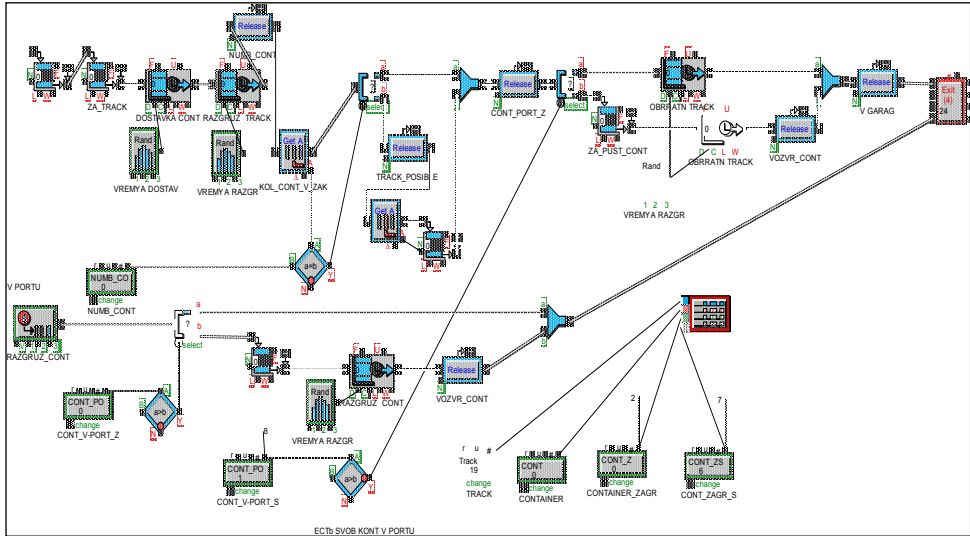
Release
NUMB_CONT
ZA_TRACK
DOSTAVKA CONT
RAZGRUZ_TRACK
Rand
Rand
VREMYA DOSTAV
VREMYA RAZGR
KOL_CONT_V_ZAK
select
Release
TRACK_POSIBLE
Release
CONT_PORT_Z
select
ZA_PUST_CONT
OBRATN TRACK
U
0
C L W
OBRATN TRACK
Rand
Release
VOZVR_CONT
1 2 3
VREMYA RAZGR
Release
V GARAG
Exit
(4)
24
a>b
V PORTU
NUMB_CO
0
change
NUMB_CONT
a
b
?
select
RAZGRUZ_CONT
Rand
RAZGRUZ_CONT
VREMYA RAZGR
Release
VOZVR_CONT
CONT_PO
0
change
CONT_V-PORT_Z
a>b
8
CONT_PO
1
change
CONT_V-PORT_S
a>b
ECTb SVOB KONT V PORTU
r u
Track
19
change
TRACK
#
CONT
0
change
CONTAINER
2
CONT_Z
0
change
CONTAINER_ZAGR
7
CONT_ZS
6
change
CONT_ZAGR_S